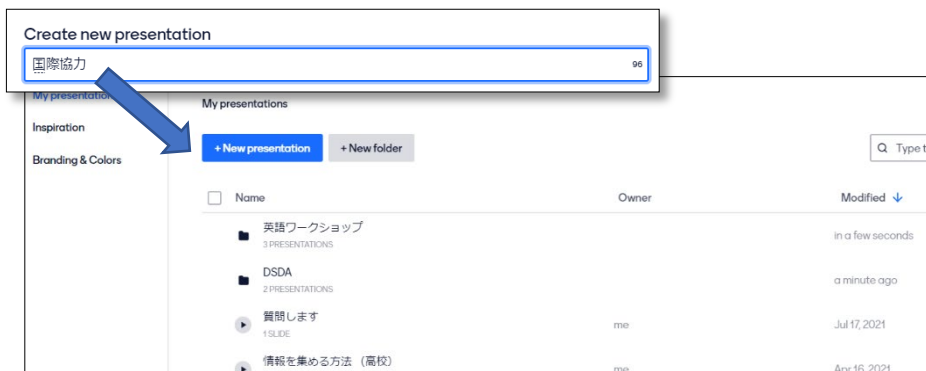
Create new presentation

国際協力

96

My presentatio

Inspiration

Branding & Colors

My presentations

+ New presentation

+ New folder

Type t

| | Name | Owner | Modified ↓ |
|---|---|---|---|
| | 英語ワークショップ 3 PRESENTATIONS | | in a few seconds |
| | DSDA 2 PRESENTATIONS | | a minute ago |
| | 質問します 1 SLIDE | me | Jul 17, 2021 |
| | 情報を集める方法（高校） | me | Apr 16, 2021 |